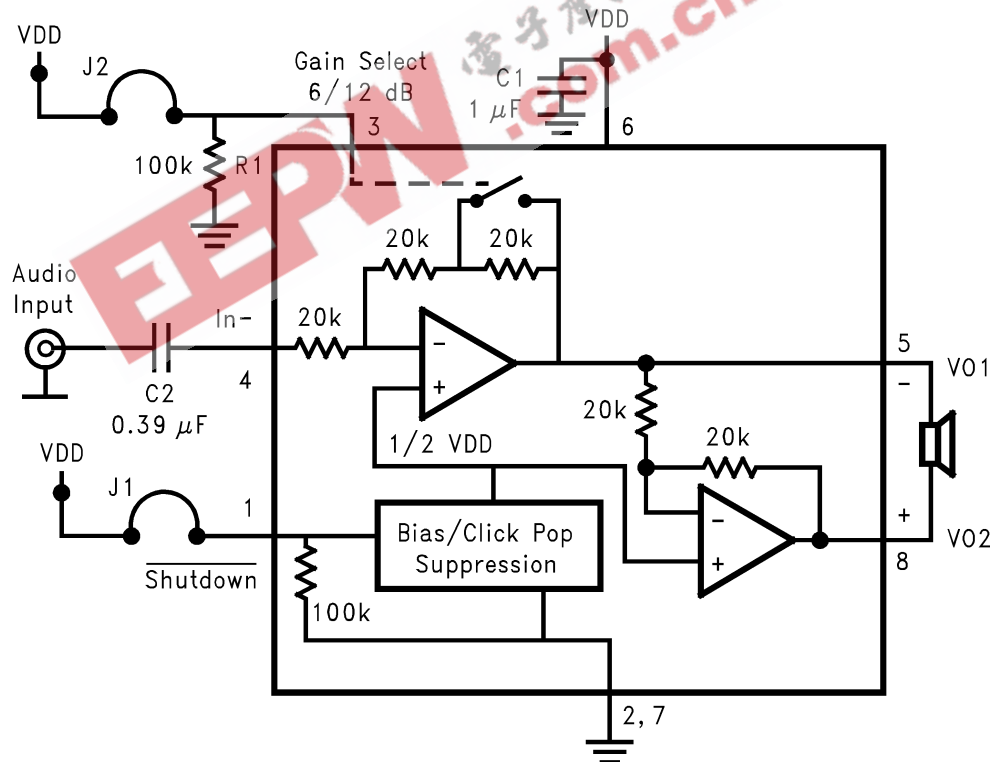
VDD
J2
Gain Select
6/12 dB
VDD
C1
1 $\mu$F
3
6
100k
R1
20k
20k
Audio Input
In-
20k
C2
0.39 $\mu$F
4
5
VO1
20k
20k
1/2 VDD
VDD
J1
1
Shutdown
Bias/Click Pop Suppression
100k
VO2
8
2,7
EEPW
电子产品世界
.com.cn